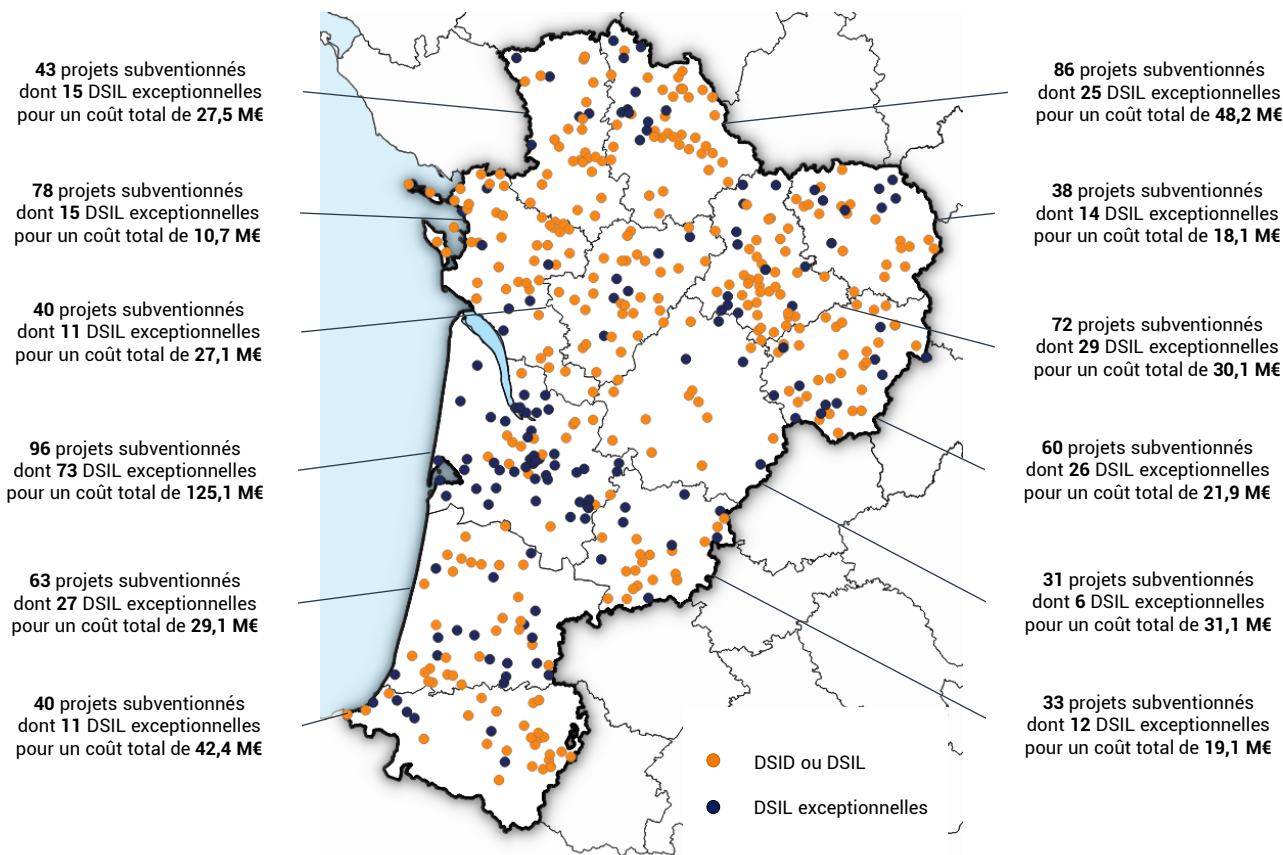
**43** projets subventionnés dont **15** DSIL exceptionnelles pour un coût total de **27,5 M€**

**78** projets subventionnés dont **15** DSIL exceptionnelles pour un coût total de **10,7 M€**

**40** projets subventionnés dont **11** DSIL exceptionnelles pour un coût total de **27,1 M€**

**96** projets subventionnés dont **73** DSIL exceptionnelles pour un coût total de **125,1 M€**

**63** projets subventionnés dont **27** DSIL exceptionnelles pour un coût total de **29,1 M€**

**40** projets subventionnés dont **11** DSIL exceptionnelles pour un coût total de **42,4 M€**

**86** projets subventionnés dont **25** DSIL exceptionnelles pour un coût total de **48,2 M€**

**38** projets subventionnés dont **14** DSIL exceptionnelles pour un coût total de **18,1 M€**

**72** projets subventionnés dont **29** DSIL exceptionnelles pour un coût total de **30,1 M€**

**60** projets subventionnés dont **26** DSIL exceptionnelles pour un coût total de **21,9 M€**

**31** projets subventionnés dont **6** DSIL exceptionnelles pour un coût total de **31,1 M€**

**33** projets subventionnés dont **12** DSIL exceptionnelles pour un coût total de **19,1 M€**

DSID ou DSIL

DSIL exceptionnelles